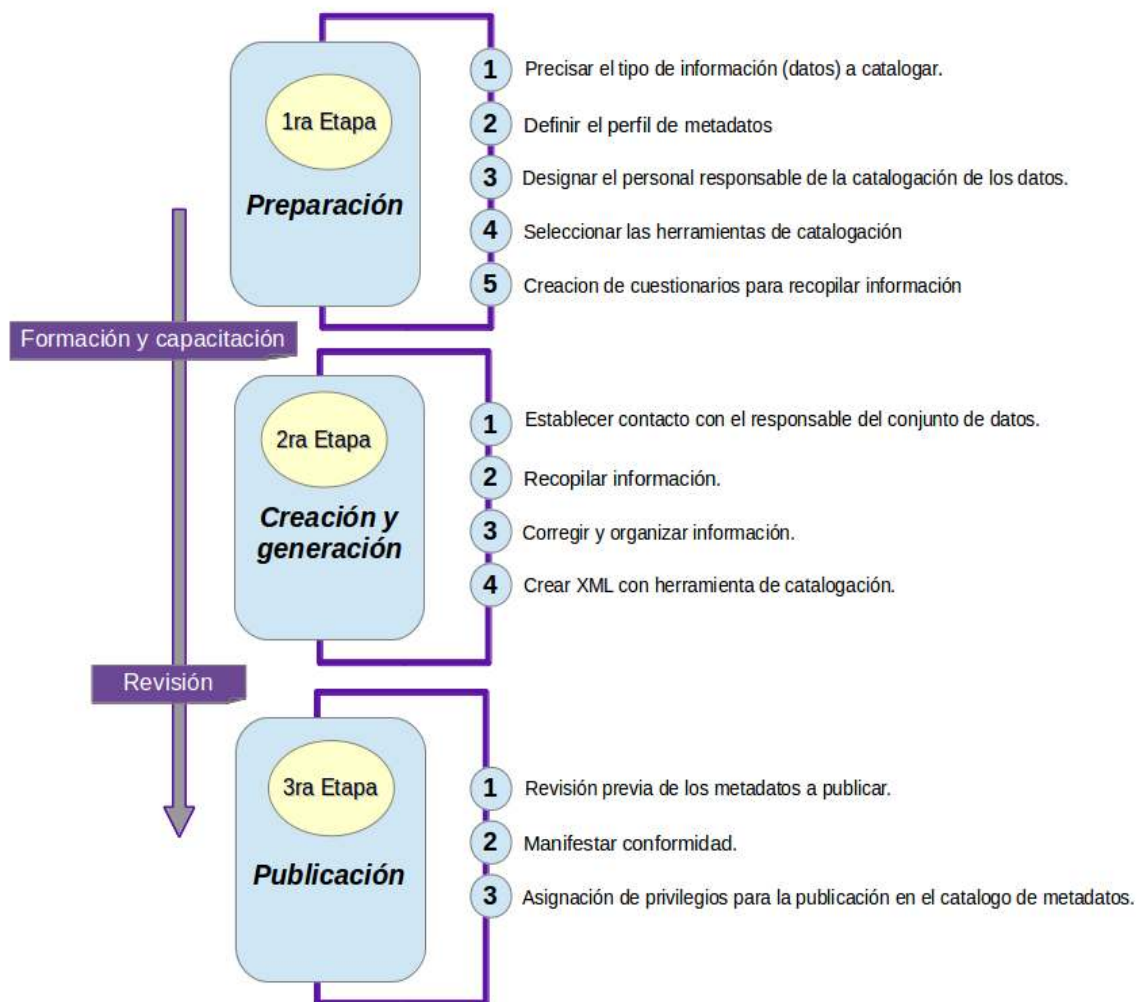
1ra Etapa

Preparación

1 Precisar el tipo de información (datos) a catalogar.

2 Definir el perfil de metadatos

3 Designar el personal responsable de la catalogación de los datos.

4 Seleccionar las herramientas de catalogación

5 Creacion de cuestionarios para recopilar información

Formación y capacitación

2ra Etapa

Creación y generación

1 Establecer contacto con el responsable del conjunto de datos.

2 Recopilar información.

3 Corregir y organizar información.

4 Crear XML con herramienta de catalogación.

Revisión

3ra Etapa

Publicación

1 Revisión previa de los metadatos a publicar.

2 Manifestar conformidad.

3 Asignación de privilegios para la publicación en el catalogo de metadatos.